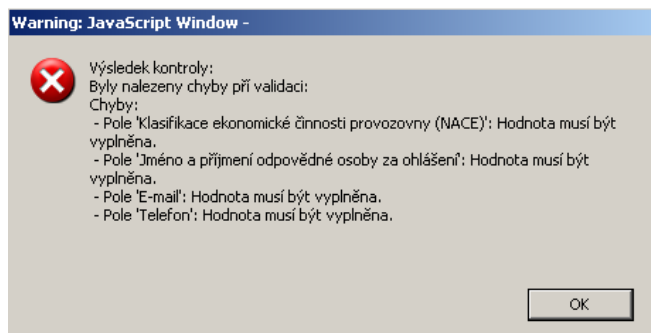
Warning: JavaScript Window -

Výsledek kontroly:
Byly nalezeny chyby při validaci:
Chyby:
- Pole 'Klasifikace ekonomické činnosti provozovny (NACE)': Hodnota musí být vyplněna.
- Pole 'Jméno a příjmení odpovědné osoby za ohlášení': Hodnota musí být vyplněna.
- Pole 'E-mail': Hodnota musí být vyplněna.
- Pole 'Telefon': Hodnota musí být vyplněna.

OK